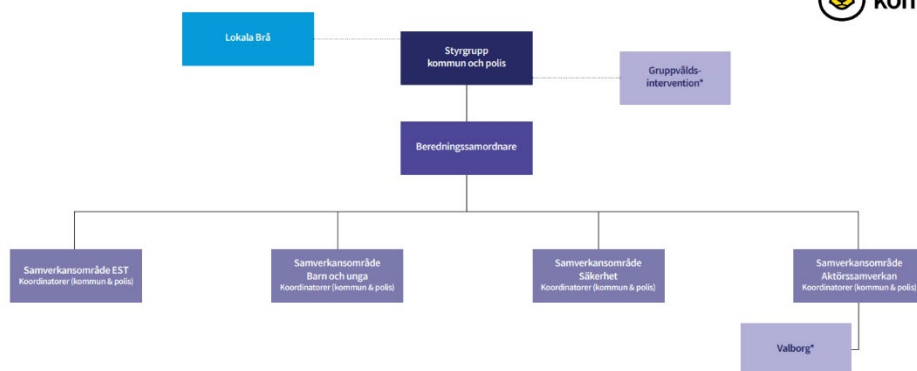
kom

Lokala Brå

Styrgrupp
kommun och polis

Gruppvålds-
intervention*

Beredningssamordnare

Samverkansområde EST
Koordinatorer (kommun & polis)

Samverkansområde
Barn och unga
Koordinatorer (kommun & polis)

Samverkansområde
Säkerhet
Koordinatorer (kommun & polis)

Samverkansområde
Aktörssamverkan
Koordinatorer (kommun & polis)

Valborg*